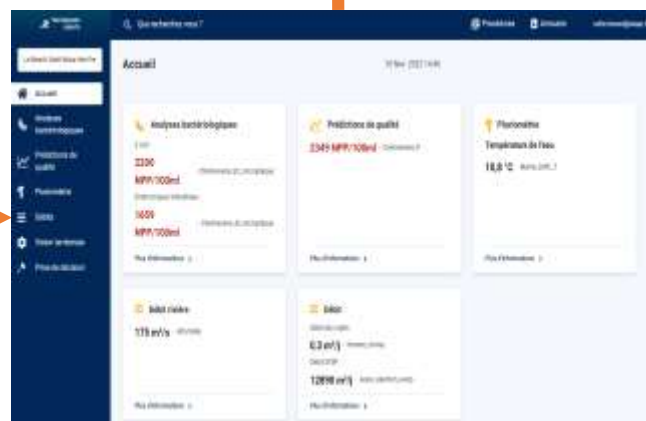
Que recherchez-vous ?

Accueil

Analyses bactériologiques

2200 NPP/100ml

1600 NPP/100ml

Plus d'informations

Prédictions de qualité

2249 NPP/100ml

Plus d'informations

Pluviomètre

Température de l'eau

18,0 °C

Plus d'informations

Débit rivière

175 m³/s

Plus d'informations

Débit

0,3 m³/s

12898 m³/j

Plus d'informations

Accueil

Analyses bactériologiques

Prédictions de qualité

Pluviomètre

Débits

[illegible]

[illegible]